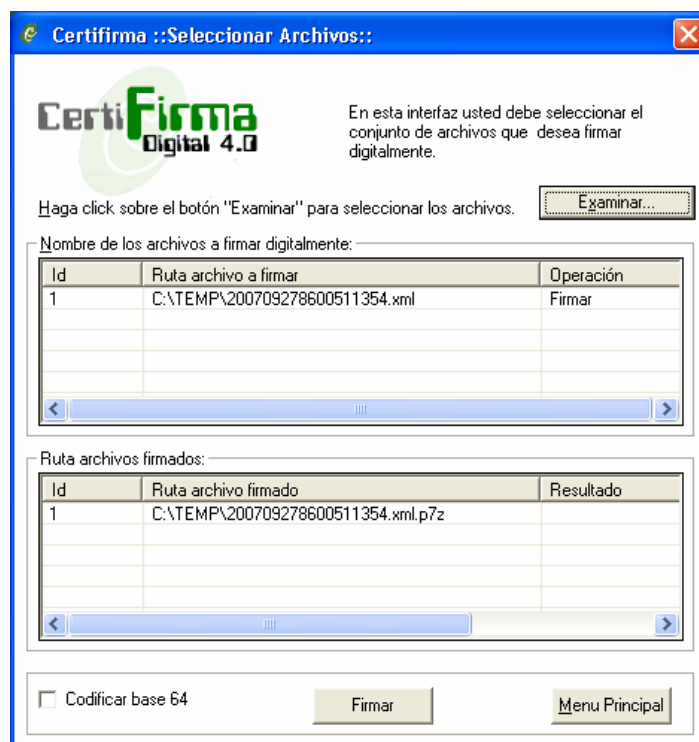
Certifirma ::Seleccionar Archivos::

CertiFirma Digital 4.0

En esta interfaz usted debe seleccionar el conjunto de archivos que desea firmar digitalmente.

Haga click sobre el botón "Examinar" para seleccionar los archivos.

Examinar...

Nombre de los archivos a firmar digitalmente:

| Id | Ruta archivo a firmar | Operación |
|---|---|---|
| 1 | C:\TEMP\200709278600511354.xml | Firmar |

Ruta archivos firmados:

| Id | Ruta archivo firmado | Resultado |
|---|---|---|
| 1 | C:\TEMP\200709278600511354.xml.p7z | |

Codificar base 64

Firmar

Menu Principal